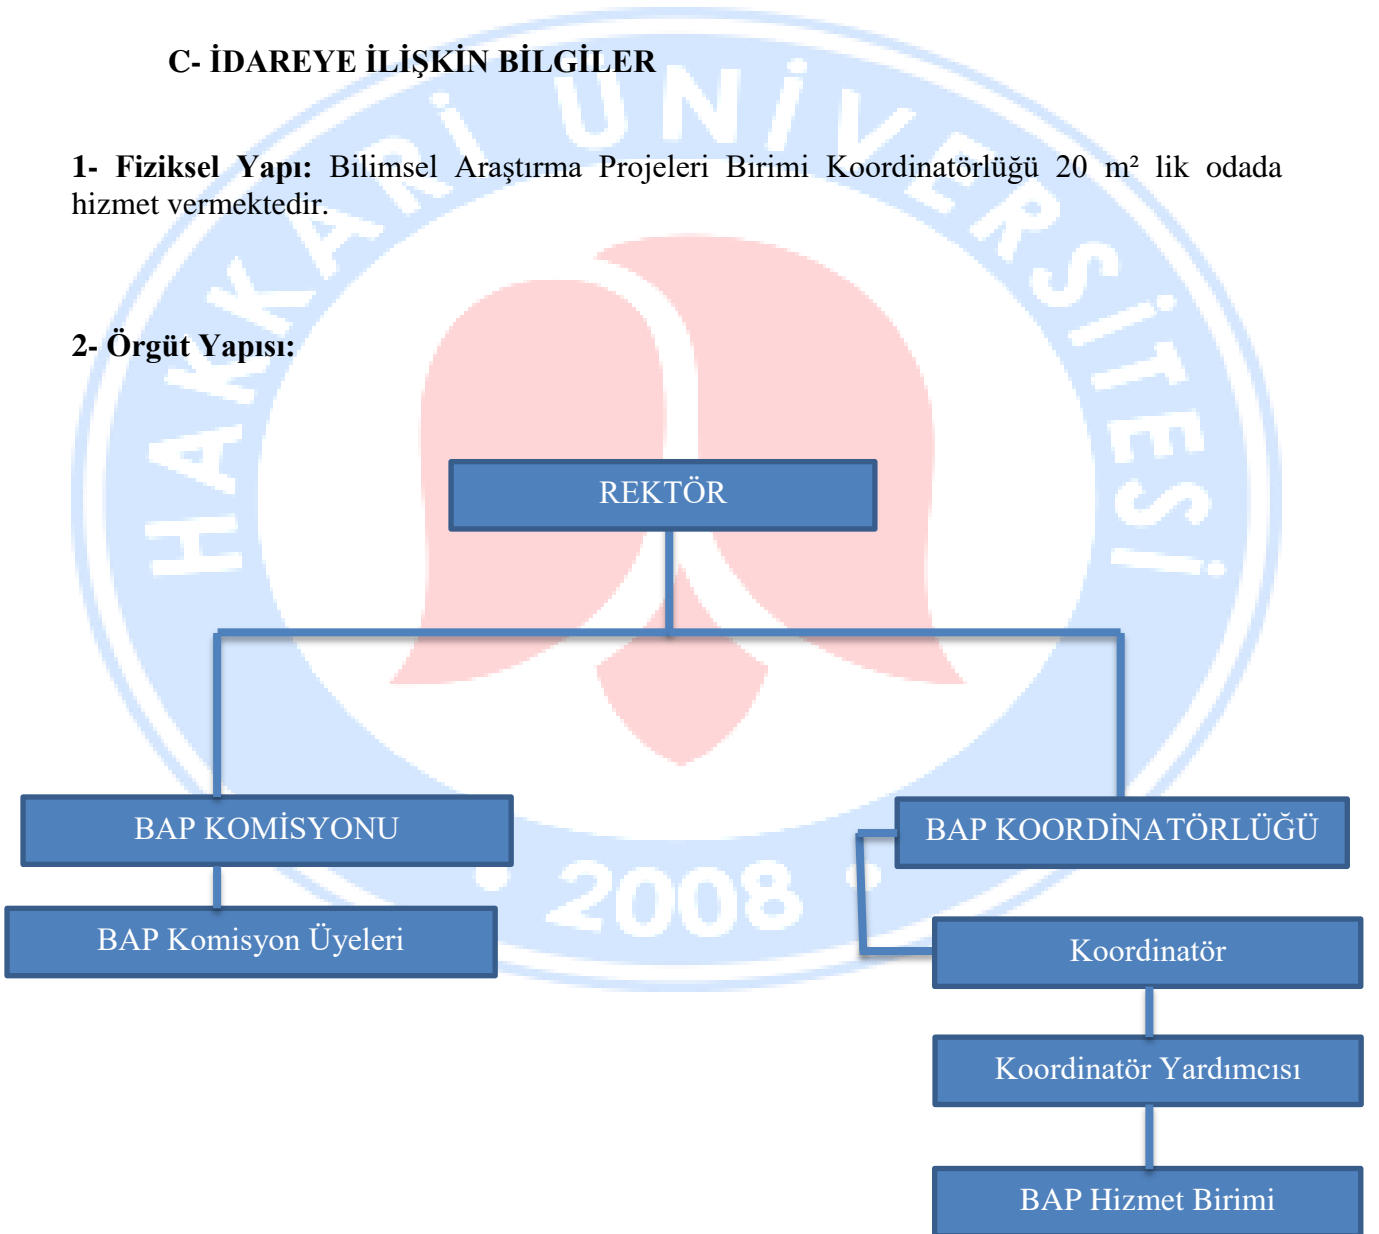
C- İDAREYE İLİŞKİN BİLGİLER

1- Fiziksel Yapı: Bilimsel Araştırma Projeleri Birimi Koordinatörlüğü 20 m² lik odada hizmet vermektedir.

2- Örgüt Yapısı:

HAKKARİ ÜNİVERSİTESİ
2008

REKTÖR

BAP KOMİSYONU

BAP Komisyon Üyeleri

BAP KOORDİNATÖRLÜĞÜ

Koordinatör

Koordinatör Yardımcısı

BAP Hizmet Birimi